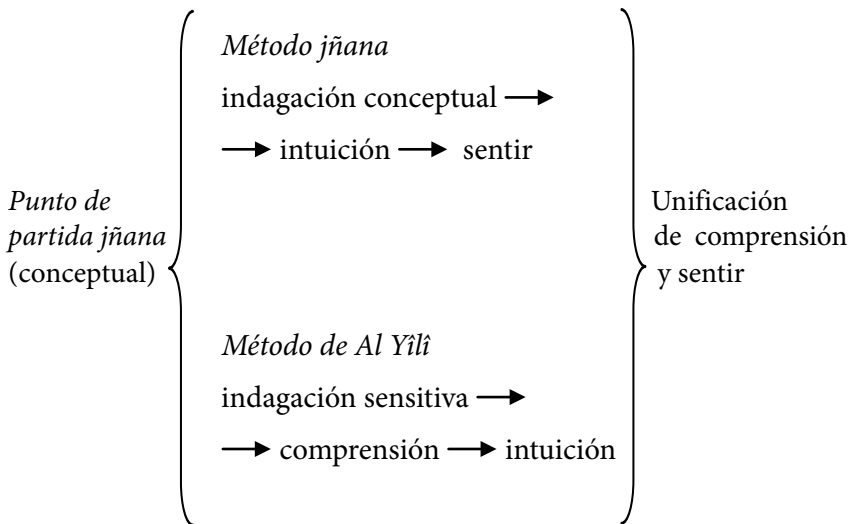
Punto de partida jñana (conceptual)

Método jñana

indagación conceptual →

→ intuición → sentir

Método de Al Yîlî

indagación sensitiva →

→ comprensión → intuición

Unificación de comprensión y sentir